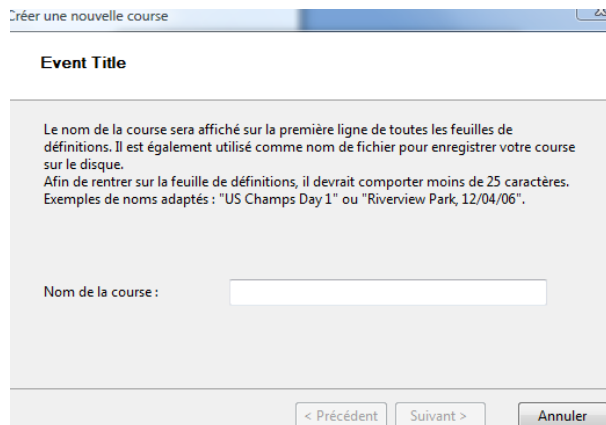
Créer une nouvelle course

Event Title

Le nom de la course sera affiché sur la première ligne de toutes les feuilles de définitions. Il est également utilisé comme nom de fichier pour enregistrer votre course sur le disque.
Afin de rentrer sur la feuille de définitions, il devrait comporter moins de 25 caractères.
Exemples de noms adaptés : "US Champs Day 1" ou "Riverview Park, 12/04/06".

Nom de la course :

< Précédent
Suivant >
Annuler